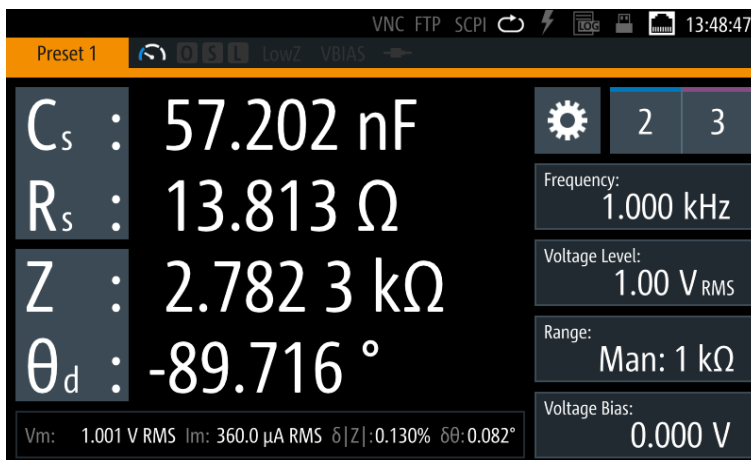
VNC FTP SCPI LOG 13:48:47

Preset 1 O S L LowZ VBIAS

$C_s$ : 57.202 nF

$R_s$ : 13.813 Ω

Z : 2.782 3 kΩ

$θ_d$ : -89.716 °

Vm: 1.001 V RMS Im: 360.0 µA RMS δ|Z|:0.130% δθ:0.082°

2 3

Frequency:
1.000 kHz

Voltage Level:
1.00 $V_{RMS}$

Range:
Man: 1 kΩ

Voltage Bias:
0.000 V